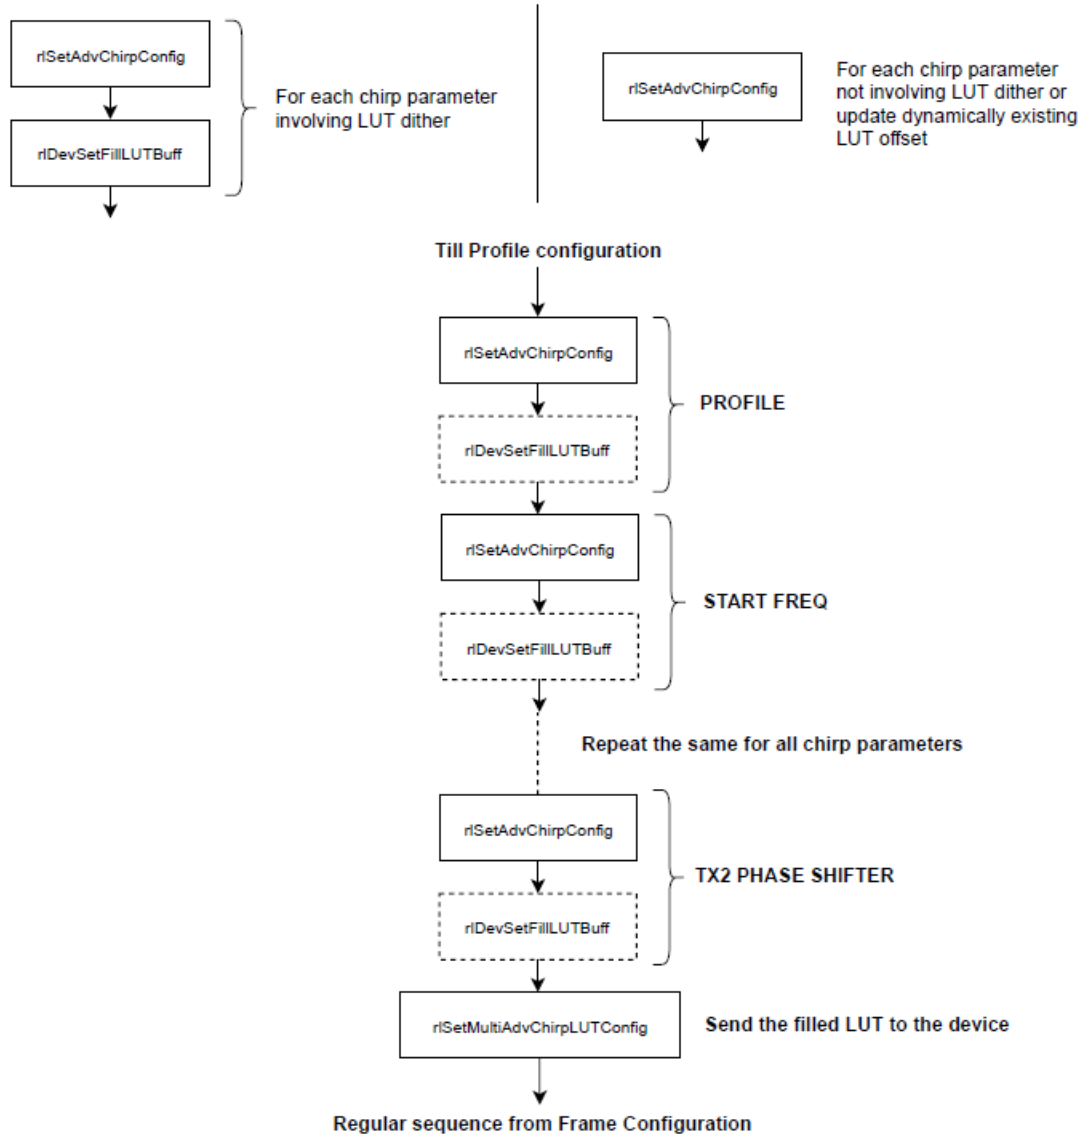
rlSetAdvChirpConfig

rlDevSetFillLUTBuff

For each chirp parameter involving LUT dither

rlSetAdvChirpConfig

For each chirp parameter not involving LUT dither or update dynamically existing LUT offset

Till Profile configuration

rlSetAdvChirpConfig

rlDevSetFillLUTBuff

PROFILE

rlSetAdvChirpConfig

rlDevSetFillLUTBuff

START FREQ

Repeat the same for all chirp parameters

rlSetAdvChirpConfig

rlDevSetFillLUTBuff

TX2 PHASE SHIFTER

rlSetMultiAdvChirpLUTConfig

Send the filled LUT to the device

Regular sequence from Frame Configuration